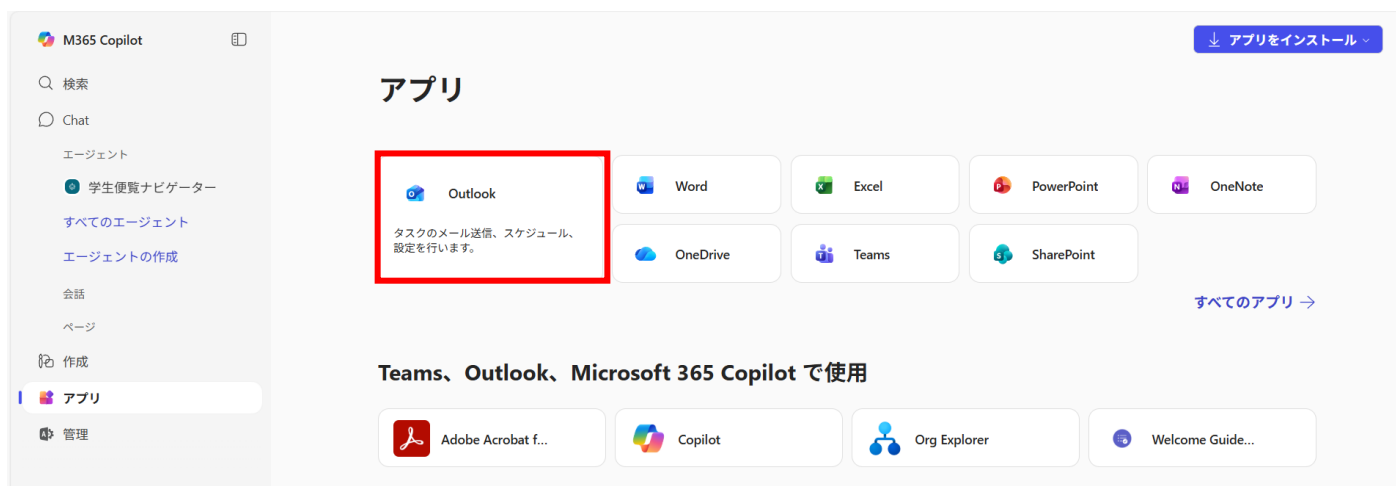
M365 Copilot

検索

Chat

エージェント

学生便覧ナビゲーター

すべてのエージェント

エージェントの作成

会話

ページ

作成

アプリ

管理

アプリをインストール

アプリ

Outlook

タスクのメール送信、スケジュール、設定を行います。

Word

Excel

PowerPoint

OneNote

OneDrive

Teams

SharePoint

すべてのアプリ →

Teams、Outlook、Microsoft 365 Copilot で使用

Adobe Acrobat f...

Copilot

Org Explorer

Welcome Guide...